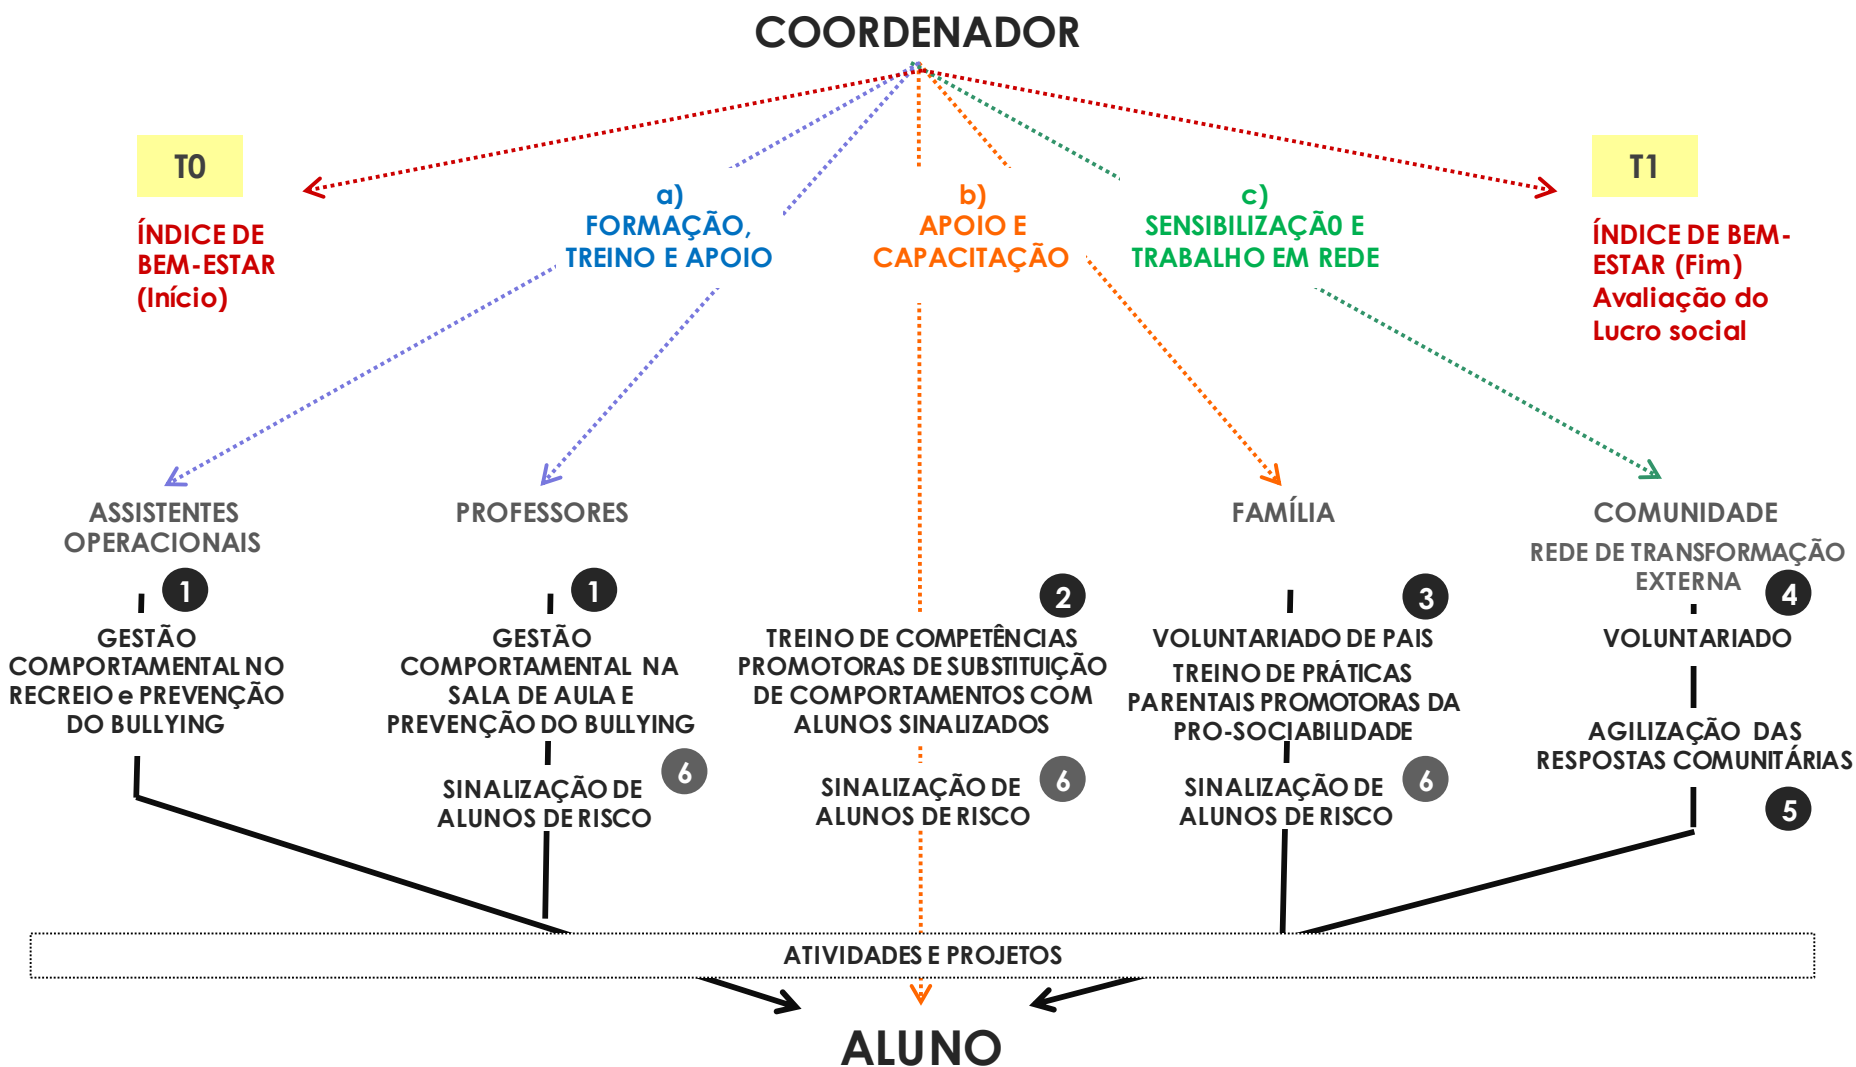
COORDENADOR

T0

ÍNDICE DE BEM-ESTAR (Início)

a) FORMAÇÃO, TREINO E APOIO

b) APOIO E CAPACITAÇÃO

c) SENSIBILIZAÇÃ0 E TRABALHO EM REDE

T1

ÍNDICE DE BEM-ESTAR (Fim) Avaliação do Lucro social

ASSISTENTES OPERACIONAIS

1

GESTÃO COMPORTAMENTAL NO RECREIO e PREVENÇÃO DO BULLYING

PROFESSORES

1

GESTÃO COMPORTAMENTAL NA SALA DE AULA E PREVENÇÃO DO BULLYING

SINALIZAÇÃO DE ALUNOS DE RISCO

6

2

TREINO DE COMPETÊNCIAS PROMOTORAS DE SUBSTITUIÇÃO DE COMPORTAMENTOS COM ALUNOS SINALIZADOS

SINALIZAÇÃO DE ALUNOS DE RISCO

6

FAMÍLIA

3

VOLUNTARIADO DE PAIS

TREINO DE PRÁTICAS PARENTAIS PROMOTORAS DA PRO-SOCIABILIDADE

SINALIZAÇÃO DE ALUNOS DE RISCO

6

COMUNIDADE

REDE DE TRANSFORMAÇÃO EXTERNA

4

VOLUNTARIADO

AGILIZAÇÃO DAS RESPOSTAS COMUNITÁRIAS

5

ATIVIDADES E PROJETOS

ALUNO